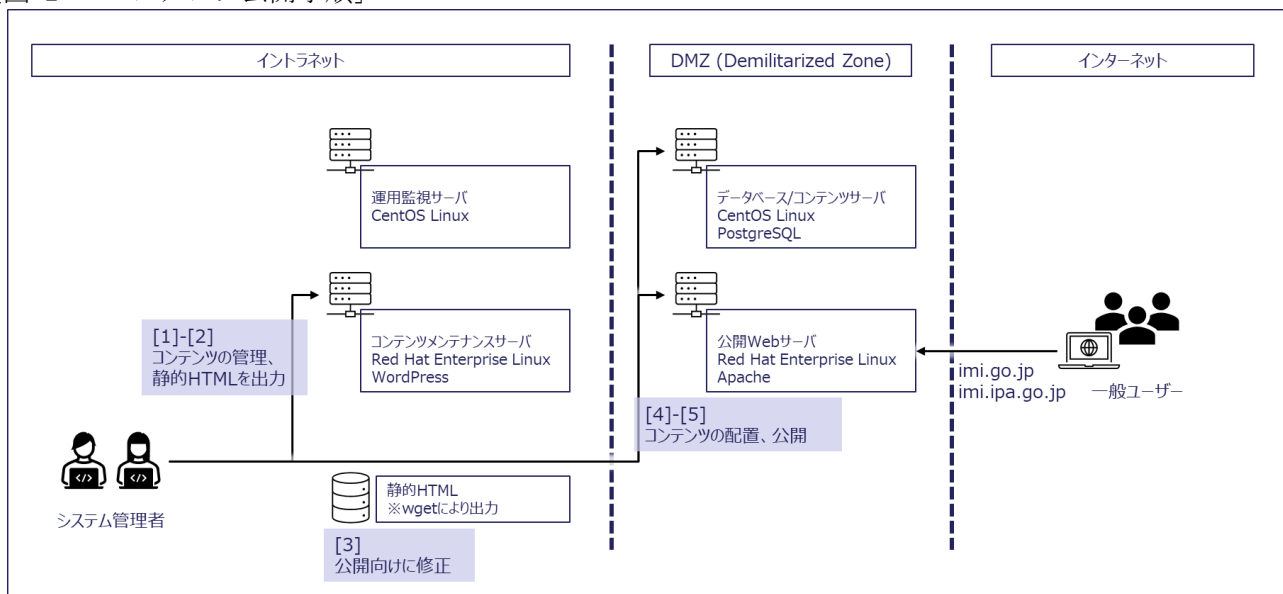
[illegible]

イントラネット

DMZ (Demilitarized Zone)

インターネット

運用監視サーバ
CentOS Linux

データベース/コンテンツサーバ
CentOS Linux
PostgreSQL

[1]-[2]
コンテンツの管理、
静的HTMLを出力

コンテンツメンテナンスサーバ
Red Hat Enterprise Linux
WordPress

公開Webサーバ
Red Hat Enterprise Linux
Apache

imi.go.jp
imi.ipa.go.jp

一般ユーザー

[4]-[5]
コンテンツの配置、公開

静的HTML
※wgetにより出力

システム管理者

[3]
公開向けに修正